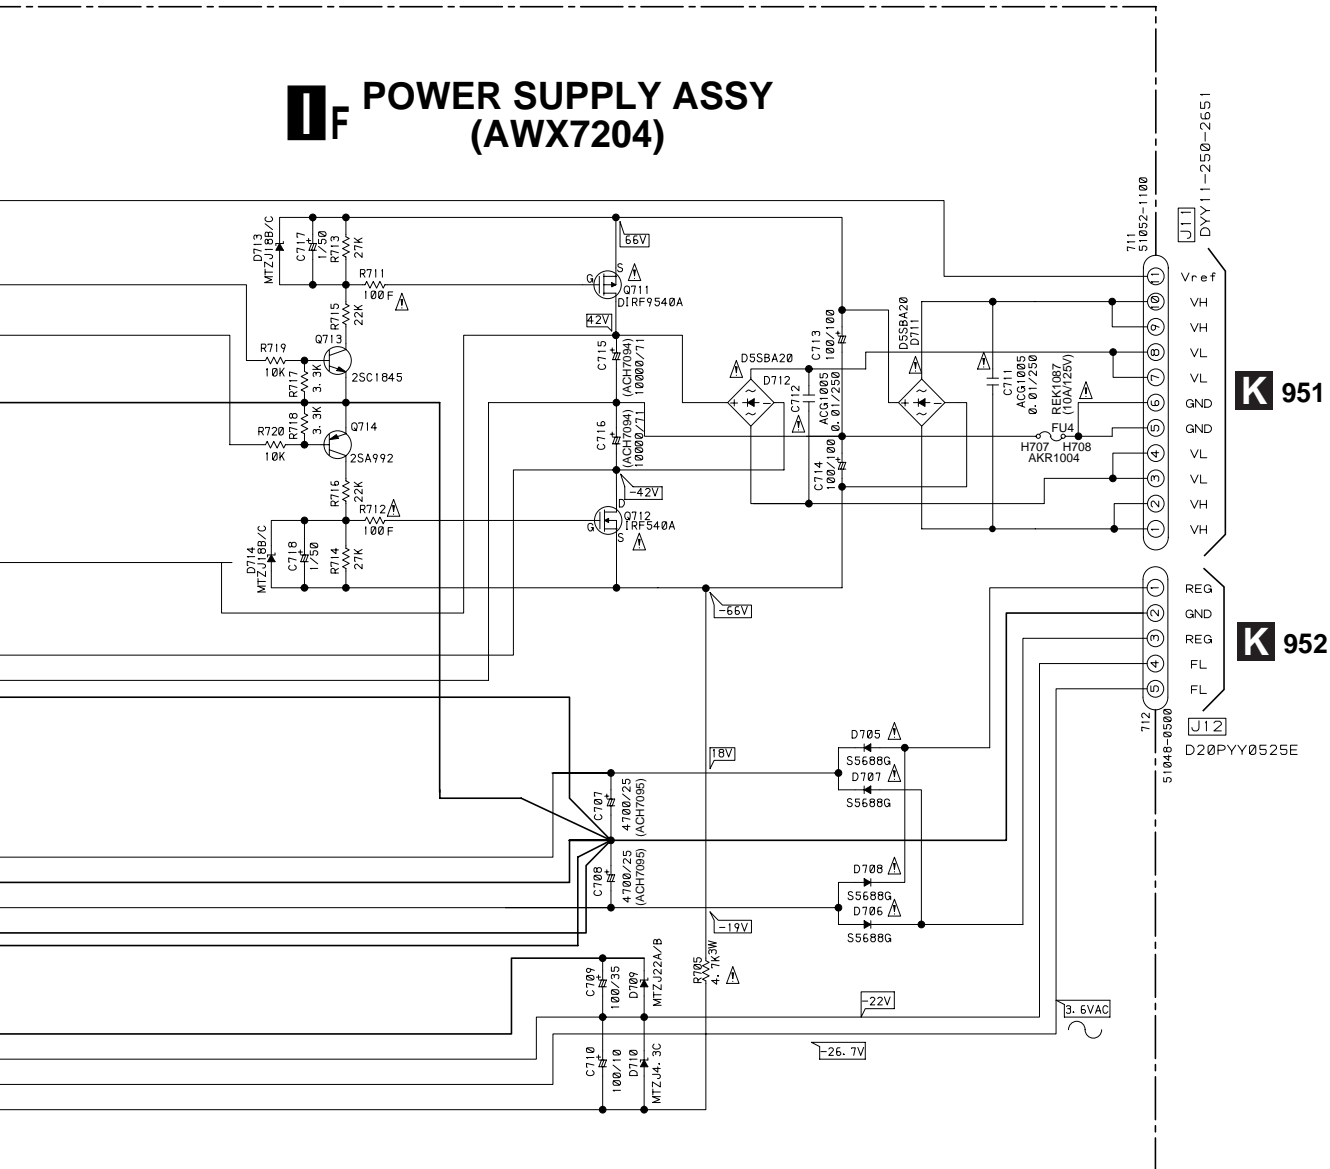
I F POWER SUPPLY ASSY (AWX7204)

D713 MTZJ18B/C
C717 1/50
R713 27K
R711 100F
R715 22K
Q713
2SC1845
R719 10K
R717 3.3K
R718 3.3K
Q714
2SA992
R720 10K
R716 22K
R712 100F
D714 MTZJ18B/C
C718 1/50
R714 27K
66V
Q711 DIRF9540A
42V
C715 (ACH7094) 10000/71
C716 (ACH7094) 10000/71
-42V
Q712 IRF540A
-66V
D5SBA20
D712
C712
C713 100/100
C714 100/100
ACG1005 0.01/250
D5SBA20 D711
C711 ACG1005 0.01/250
REK1087 (10A/125V)
FU4
H707 H708 AKR1004
711 51052-1100
J11 DYY11-250-2651
Vref
VH
VH
VL
VL
GND
GND
VL
VL
VH
VH
K 951
REG
GND
REG
FL
FL
K 952
712 51048-0500
J12
D20PYY0525E
D705
S5688G
D707
S5688G
18V
C707 4700/25 (ACH7095)
C708 4700/25 (ACH7095)
D708
S5688G
D706
S5688G
-19V
C709 100/35
D709 MTZJ22A/B
R705 4.7K 3W
-22V
3.6VAC
-26.7V
C710 100/10
D710 MTZJ4.3C